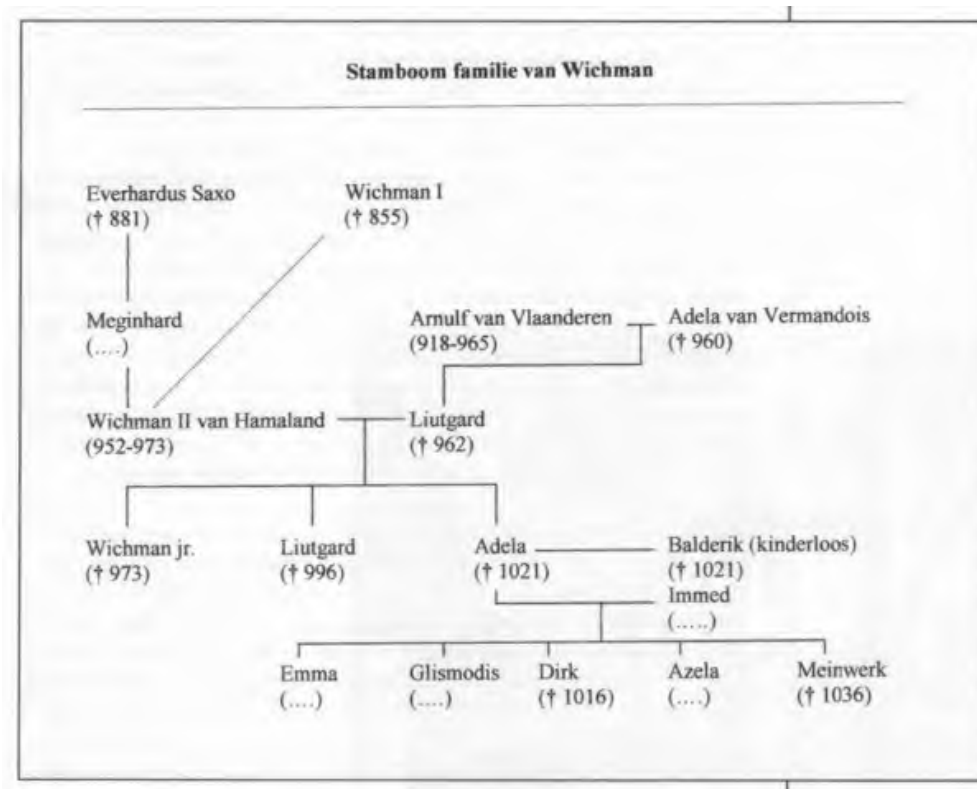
Stamboom familie van Wichman

Everhardus Saxo
(† 881)

Wichman I
(† 855)

Meginhard
(….)

Arnulf van Vlaanderen
(918-965)

Adela van Vermandois
(† 960)

Wichman II van Hamaland
(952-973)

Liutgard
(† 962)

Wichman jr.
(† 973)

Liutgard
(† 996)

Adela
(† 1021)

Balderik (kinderloos)
(† 1021)

Immed
(…..)

Emma
(….)

Glismodis
(….)

Dirk
(† 1016)

Azela
(….)

Meinwerk
(† 1036)